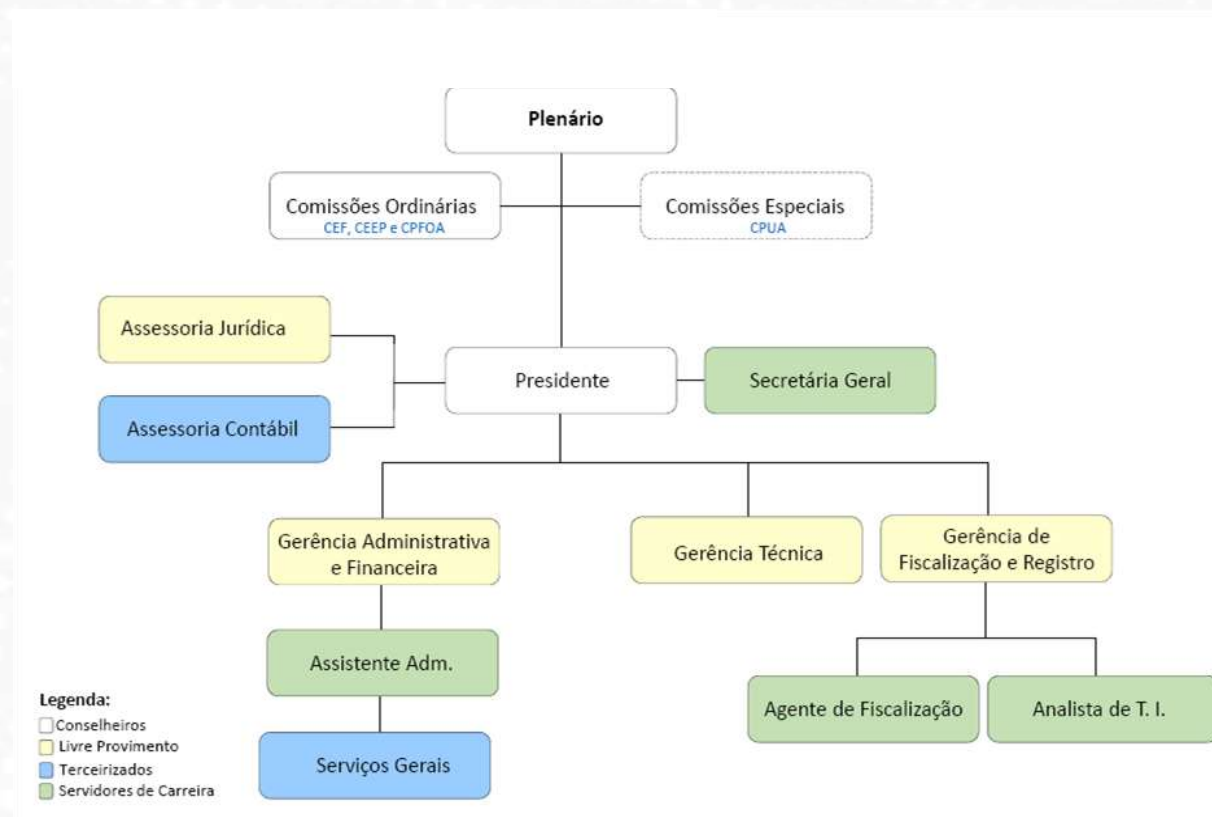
Plenário

Comissões Ordinárias
CEF, CEEP e CPFOA

Comissões Especiais
CPUA

Assessoria Jurídica

Assessoria Contábil

Presidente

Secretária Geral

Gerência Administrativa e Financeira

Gerência Técnica

Gerência de Fiscalização e Registro

Assistente Adm.

Serviços Gerais

Agente de Fiscalização

Analista de T. I.

Legenda:
Conselheiros
Livre Provimento
Terceirizados
Servidores de Carreira